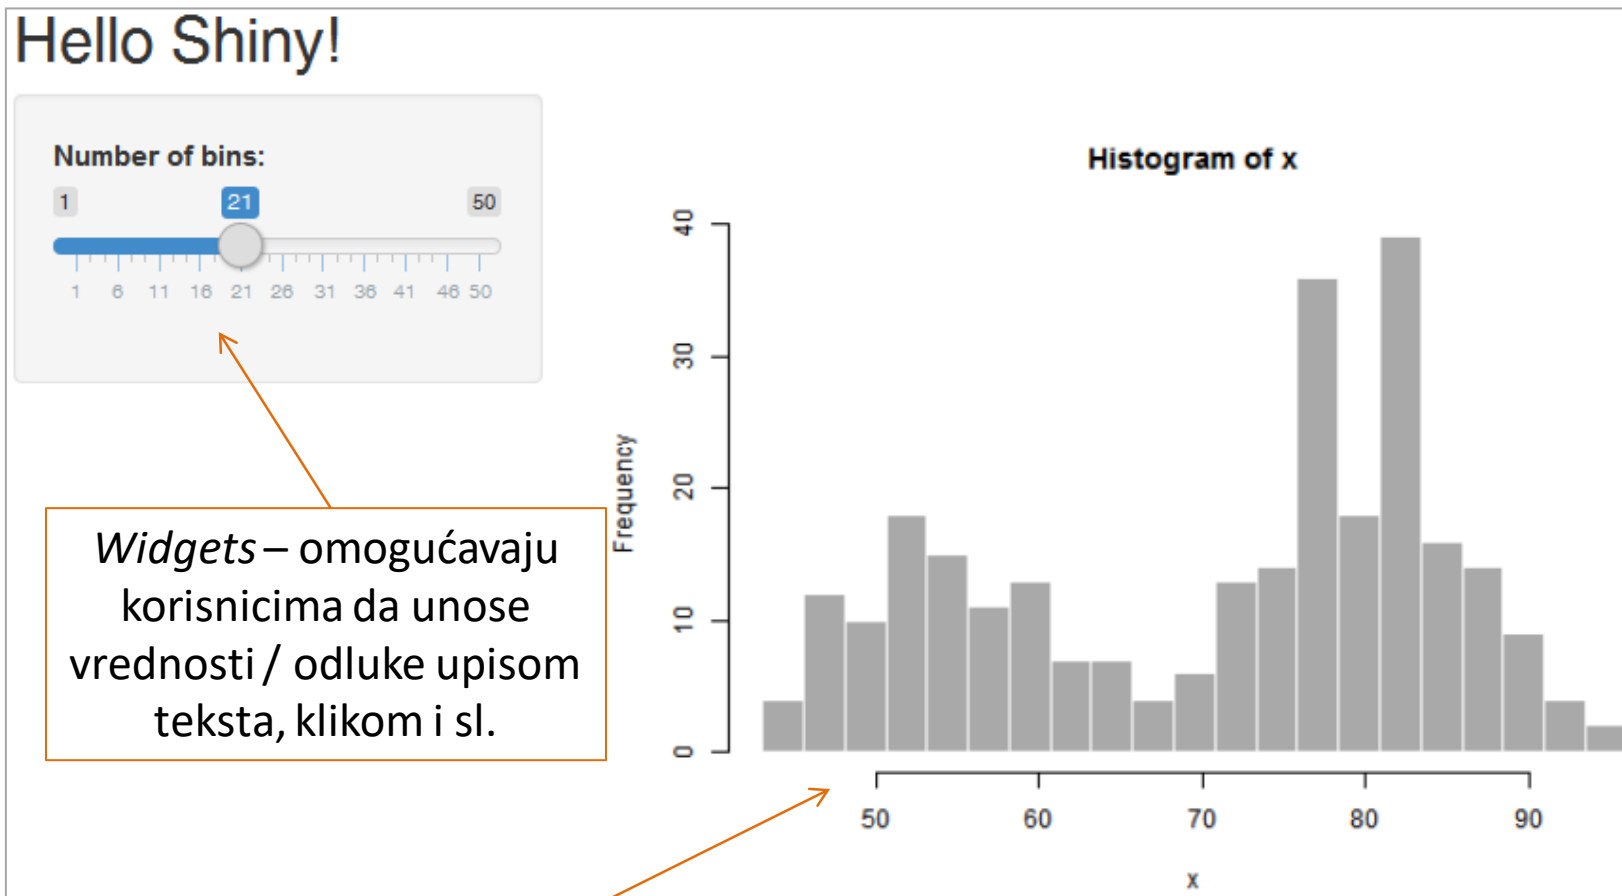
Hello Shiny!

Number of bins:

1

21

50

1 6 11 16 21 26 31 36 41 46 50

*Widgets* – omogućavaju korisnicima da unose vrednosti / odluke upisom teksta, klikom i sl.

Histogram of x

Frequency

0 10 20 30 40

50 60 70 80 90

x